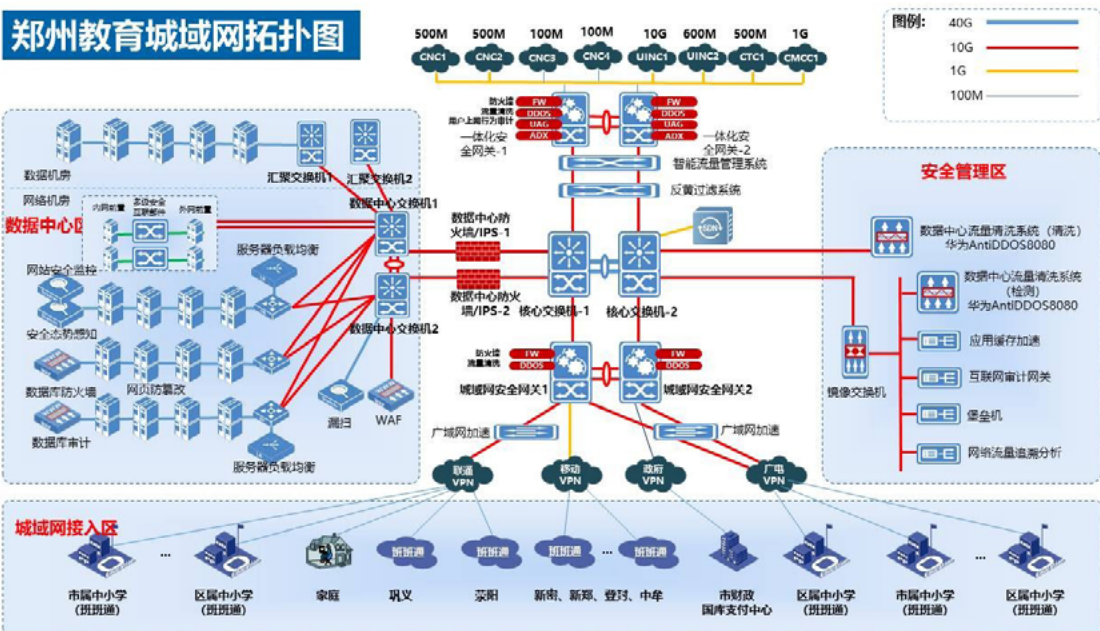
郑州教育城域网拓扑图

500M 500M 100M 100M 10G 600M 500M 1G
CNC1 CNC2 CNC3 CNC4 UINC1 UINC2 CTC1 CMCC1

图例:
40G
10G
1G
100M

防火墙 FW
流量清洗 DDOS
用户上网行为审计 UAG
ADX
一体化安全网关-1

FW
DDOS
UAG
ADX
一体化安全网关-2

智能流量管理系统
反黄过滤系统

数据机房
汇聚交换机1
汇聚交换机2
网络机房
数据中心交换机1
数据中心区
内网前置
多级安全互联组件
外网前置
服务器负载均衡
网站安全监控
安全态势感知
数据库防火墙
网页防篡改
数据库审计
数据中心交换机2
漏扫
WAF
服务器负载均衡

数据中心防火墙/IPS-1
数据中心防火墙/IPS-2
核心交换机-1
核心交换机-2
SDN

防火墙 FW
流量清洗 DDOS
城域网安全网关1
FW
DDOS
城域网安全网关2
广域网加速
广域网加速

安全管理区
数据中心流量清洗系统（清洗）
华为AntiDDOS8080
数据中心流量清洗系统（检测）
华为AntiDDOS8080
应用缓存加速
镜像交换机
互联网审计网关
堡垒机
网络流量溯源分析

联通VPN
移动VPN
政府VPN
广电VPN

城域网接入区
市属中小学（班班通）
...
区属中小学（班班通）
家庭
班班通
巩义
班班通
荥阳
班班通
新密、新郑、登封、中牟
...
班班通
市财政国库支付中心
区属中小学（班班通）
市属中小学（班班通）
区属中小学（班班通）